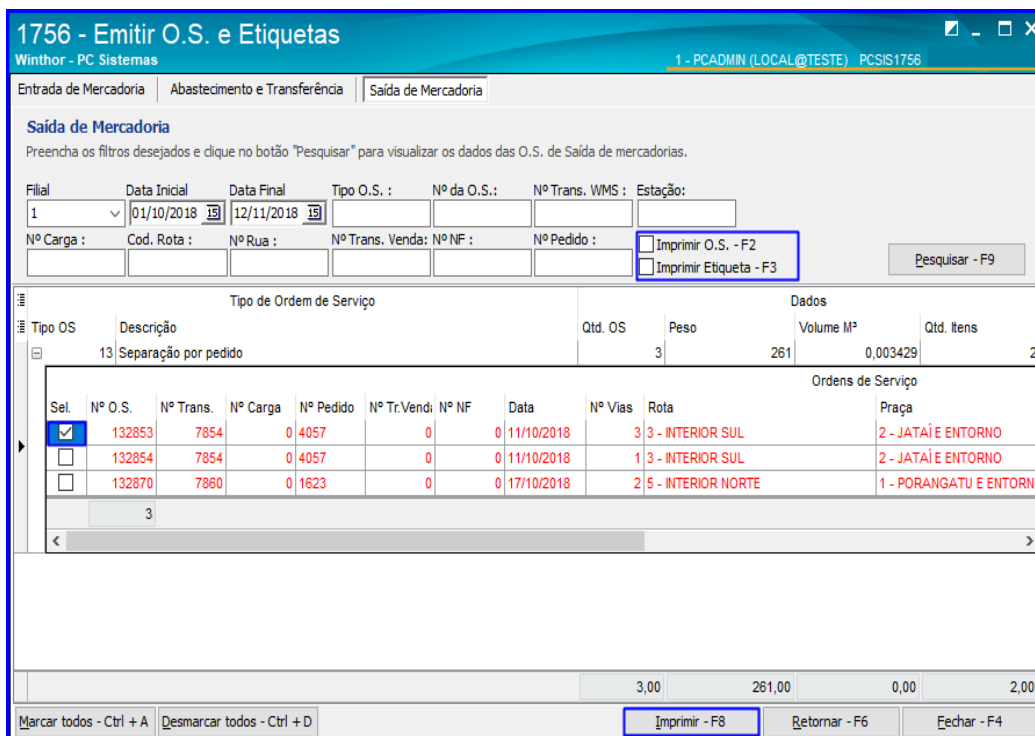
1756 - Emitir O.S. e Etiquetas
Winthor - PC Sistemas
1 - PCADMIN (LOCAL@TESTE) PCSIS1756

Entrada de Mercadoria | Abastecimento e Transferência | Saída de Mercadoria

Saída de Mercadoria
Preencha os filtros desejados e clique no botão "Pesquisar" para visualizar os dados das O.S. de Saída de mercadorias.

Filial: 1
Data Inicial: 01/10/2018
Data Final: 12/11/2018
Tipo O.S. :
Nº da O.S.:
Nº Trans. WMS :
Estação:
Nº Carga :
Cod. Rota :
Nº Rua :
Nº Trans. Venda:
Nº NF :
Nº Pedido :
Imprimir O.S. - F2
Imprimir Etiqueta - F3
Pesquisar - F9

Tipo de Ordem de Serviço | Dados

| Tipo OS | Descrição | Qtd. OS | Peso | Volume M³ | Qtd. Itens |
|---|---|---|---|---|---|
| 13 | Separação por pedido | 3 | 261 | 0,003429 | 2 |

Ordens de Serviço

| Sel. | Nº O.S. | Nº Trans. | Nº Carga | Nº Pedido | Nº Tr.Venda | Nº NF | Data | Nº Vias | Rota | Praça |
|---|---|---|---|---|---|---|---|---|---|---|
| ☑ | 132853 | 7854 | 0 | 4057 | 0 | 0 | 11/10/2018 | 3 | 3 - INTERIOR SUL | 2 - JATAÍ E ENTORNO |
| ☐ | 132854 | 7854 | 0 | 4057 | 0 | 0 | 11/10/2018 | 1 | 3 - INTERIOR SUL | 2 - JATAÍ E ENTORNO |
| ☐ | 132870 | 7860 | 0 | 1623 | 0 | 0 | 17/10/2018 | 2 | 5 - INTERIOR NORTE | 1 - PORANGATU E ENTORN |
| | 3 | | | | | | | | | |

3,00 | 261,00 | 0,00 | 2,00

Marcar todos - Ctrl + A
Desmarcar todos - Ctrl + D
Imprimir - F8
Retornar - F6
Fechar - F4